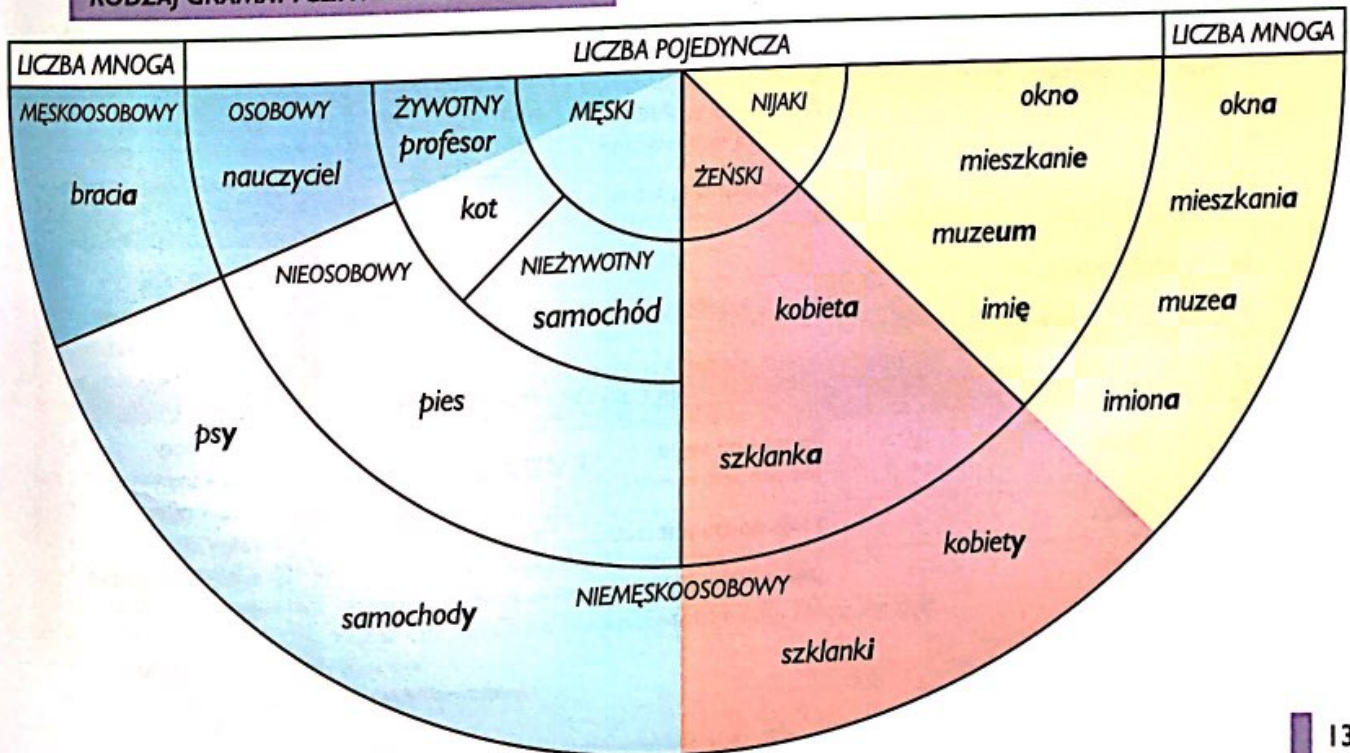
RODZAJ GRAMATYCZNY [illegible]

LICZBA MNOGA

LICZBA POJEDYNCZA

LICZBA MNOGA

MĘSKOOSOBOWY

bracia

OSOBOWY

nauczyciel

ŻYWOTNY

profesor

MĘSKI

kot

NIEOSOBOWY

NIEŻYWOTNY

samochód

pies

psy

NIJAKI

ŻEŃSKI

okno

mieszkanie

muzeum

imię

kobieta

szklanka

okna

mieszkania

muzea

imiona

kobiety

NIEMĘSKOOSOBOWY

samochody

szklanki

13